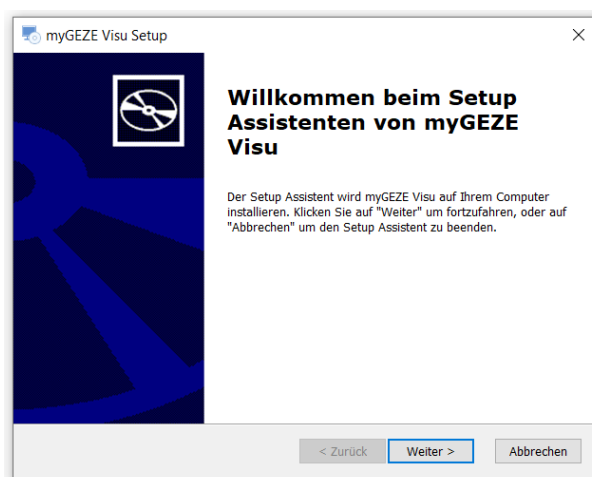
myGEZE Visu Setup

×

Willkommen beim Setup Assistenten von myGEZE Visu

Der Setup Assistent wird myGEZE Visu auf Ihrem Computer installieren. Klicken Sie auf "Weiter" um fortzufahren, oder auf "Abbrechen" um den Setup Assistent zu beenden.

< Zurück

Weiter >

Abbrechen